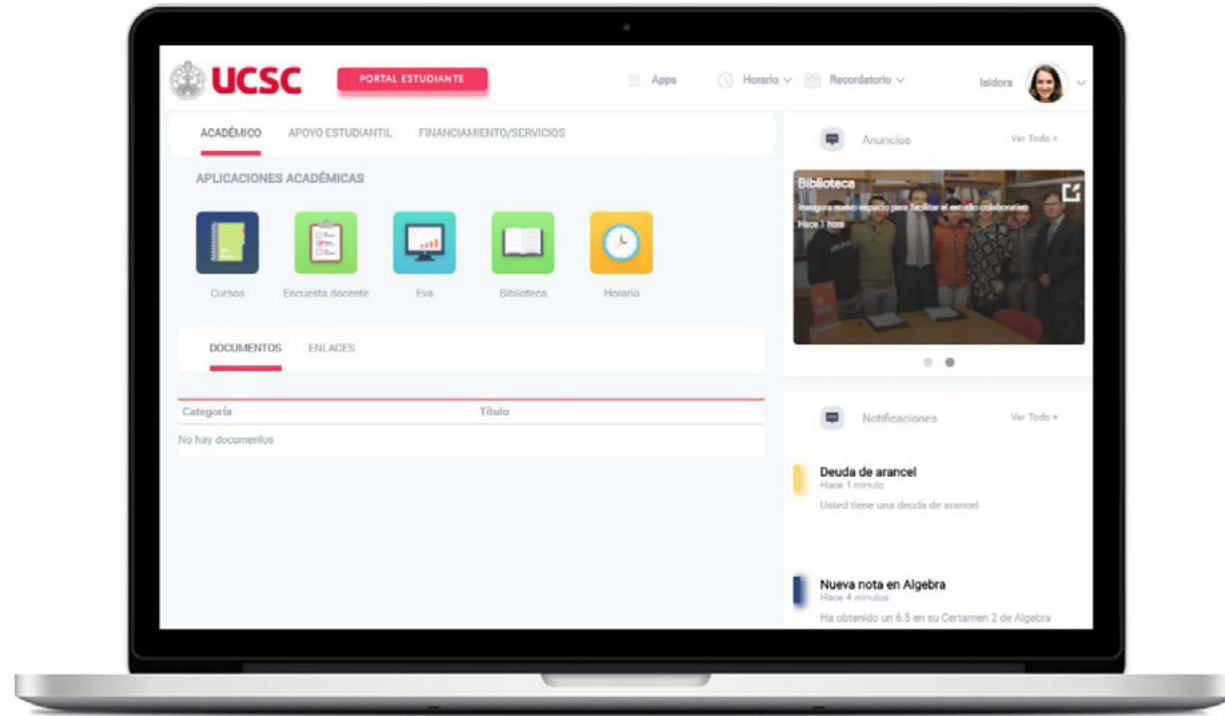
UCSC

PORTAL ESTUDIANTE

Apps

Horario

Recordatorio

Isidora

ACADÉMICO

APOYO ESTUDIANTIL

FINANCIAMIENTO/SERVICIOS

APLICACIONES ACADÉMICAS

Cursos

Encuesta docente

Eva

Biblioteca

Horario

DOCUMENTOS

ENLACES

| Categoría | Título |
|---|---|
| No hay documentos | |

Anuncios

Ver Todo +

Biblioteca

Inaugura nuevo espacio para facilitar el estudio colaborativo

Hace 1 hora

Notificaciones

Ver Todo +

Deuda de arancel

Hace 1 minuto

Usted tiene una deuda de arancel

Nueva nota en Algebra

Hace 4 minutos

Ha obtenido un 6.5 en su Certamen 2 de Algebra